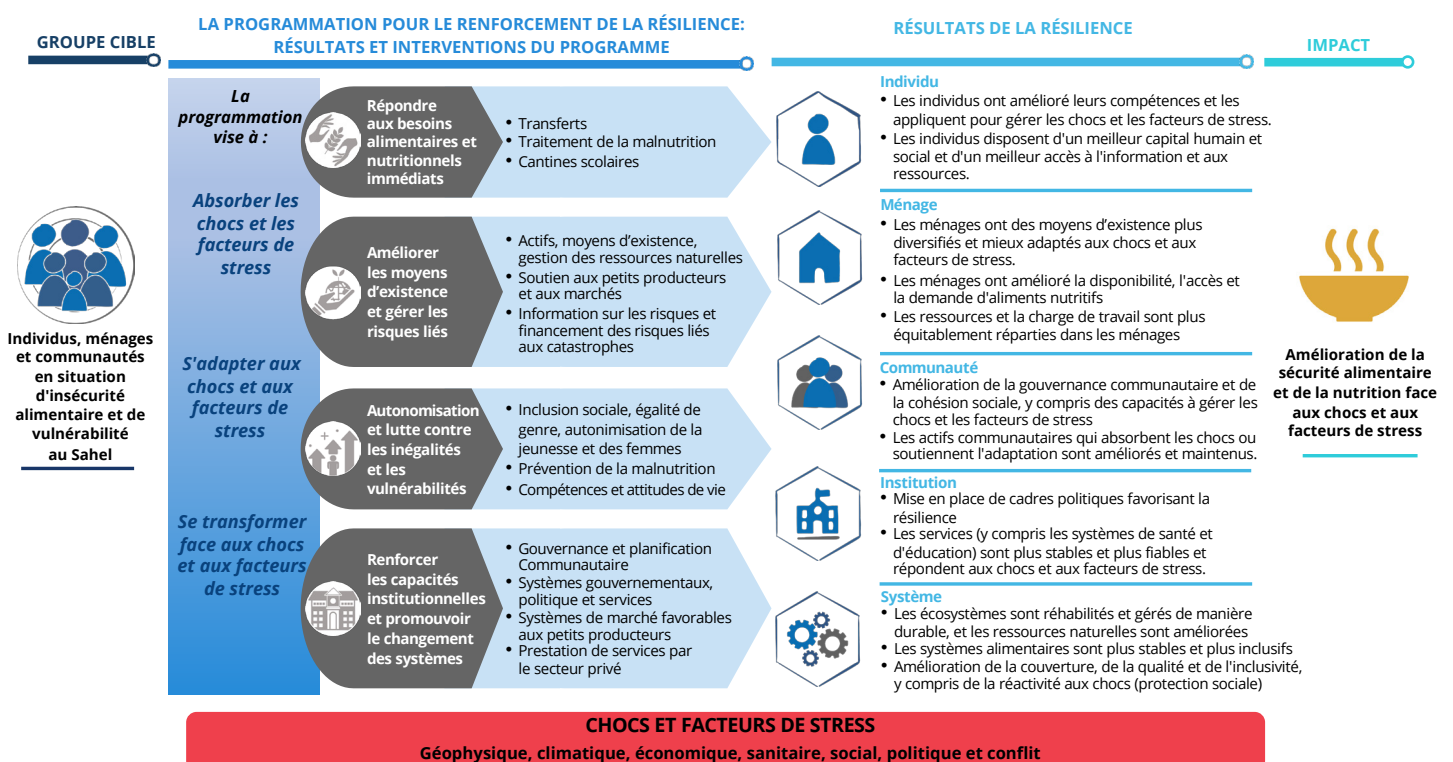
GROUPE CIBLE

LA PROGRAMMATION POUR LE RENFORCEMENT DE LA RÉSILIENCE: RÉSULTATS ET INTERVENTIONS DU PROGRAMME

RÉSULTATS DE LA RÉSILIENCE

IMPACT

Individus, ménages et communautés en situation d'insécurité alimentaire et de vulnérabilité au Sahel

La programmation vise à :

Absorber les chocs et les facteurs de stress

S'adapter aux chocs et aux facteurs de stress

Se transformer face aux chocs et aux facteurs de stress

Répondre aux besoins alimentaires et nutritionnels immédiats

• Transferts
• Traitement de la malnutrition
• Cantines scolaires

Améliorer les moyens d'existence et gérer les risques liés

• Actifs, moyens d'existence, gestion des ressources naturelles
• Soutien aux petits producteurs et aux marchés
• Information sur les risques et financement des risques liés aux catastrophes

Autonomisation et lutte contre les inégalités et les vulnérabilités

• Inclusion sociale, égalité de genre, autonimisation de la jeunesse et des femmes
• Prévention de la malnutrition
• Compétences et attitudes de vie

Renforcer les capacités institutionnelles et promouvoir le changement des systèmes

• Gouvernance et planification Communautaire
• Systèmes gouvernementaux, politique et services
• Systèmes de marché favorables aux petits producteurs
• Prestation de services par le secteur privé

Individu
• Les individus ont amélioré leurs compétences et les appliquent pour gérer les chocs et les facteurs de stress.
• Les individus disposent d'un meilleur capital humain et social et d'un meilleur accès à l'information et aux ressources.

Ménage
• Les ménages ont des moyens d'existence plus diversifiés et mieux adaptés aux chocs et aux facteurs de stress.
• Les ménages ont amélioré la disponibilité, l'accès et la demande d'aliments nutritifs
• Les ressources et la charge de travail sont plus équitablement réparties dans les ménages

Communauté
• Amélioration de la gouvernance communautaire et de la cohésion sociale, y compris des capacités à gérer les chocs et les facteurs de stress
• Les actifs communautaires qui absorbent les chocs ou soutiennent l'adaptation sont améliorés et maintenus.

Institution
• Mise en place de cadres politiques favorisant la résilience
• Les services (y compris les systèmes de santé et d'éducation) sont plus stables et plus fiables et répondent aux chocs et aux facteurs de stress.

Système
• Les écosystèmes sont réhabilités et gérés de manière durable, et les ressources naturelles sont améliorées
• Les systèmes alimentaires sont plus stables et plus inclusifs
• Amélioration de la couverture, de la qualité et de l'inclusivité, y compris de la réactivité aux chocs (protection sociale)

Amélioration de la sécurité alimentaire et de la nutrition face aux chocs et aux facteurs de stress

CHOCS ET FACTEURS DE STRESS
Géophysique, climatique, économique, sanitaire, social, politique et conflit